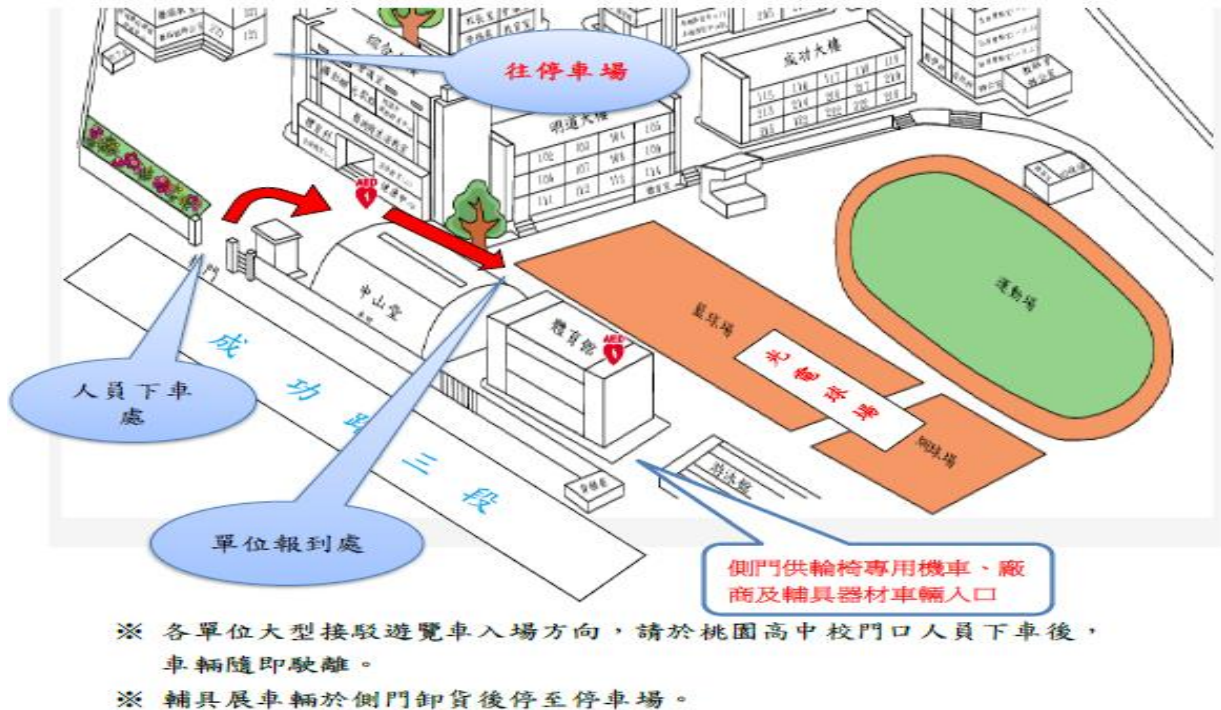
往停車場

成功大樓

明道大樓

AED

中山堂

體育館

AED

籃球場

光電球場

排球場

運動場

校門

成功路三段

人員下車處

單位報到處

側門供輪椅專用機車、廠商及輔具器材車輛入口

※ 各單位大型接駁遊覽車入場方向，請於桃園高中校門口人員下車後，車輛隨即駛離。

※ 輔具展車輛於側門卸貨後停至停車場。